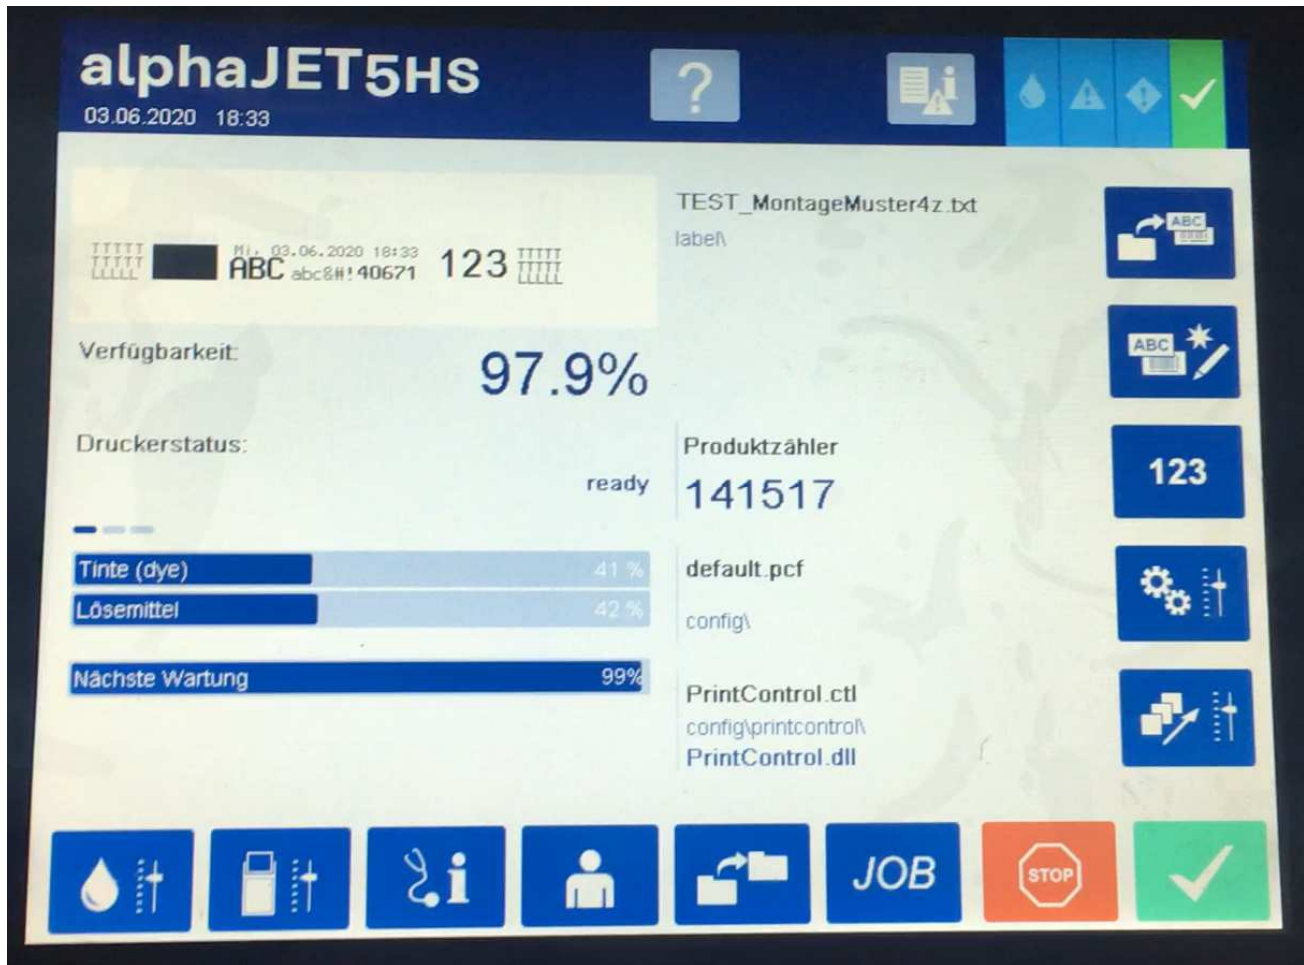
alphaJET5HS
03.06.2020 18:33

?

TEST_MontageMuster4z.txt
label\

Mi. 03.06.2020 18:33
ABC abc&#!40671 123

ABC

ABC

Verfügbarkeit:
97.9%

Druckerstatus:
ready

Produktzähler
141517

123

Tinte (dye) 41 %
Lösemittel 42 %

default.pcf
config\

Nächste Wartung 99%

PrintControl.ctl
config\printcontrol\
PrintControl.dll

JOB

STOP